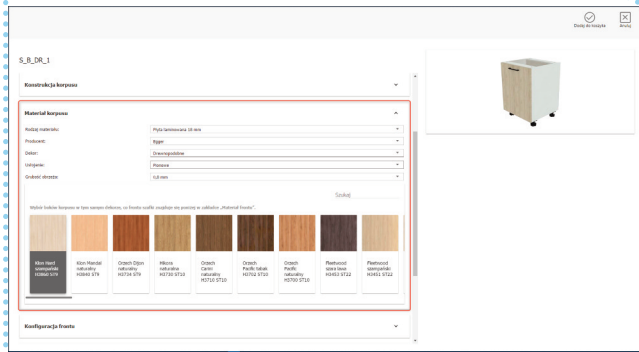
Dodaj do koszyka
Anuluj

S_B_DR_1

Konstrukcja korpusu

Materiał korpusu

Rodzaj materiału: Płyta laminowana 18 mm
Producent: Egger
Dekor: Drewnopodobne
Usłojenie: Pionowe
Grubość obrzeża: 0,8 mm

Szukaj

Wybór koloru korpusu w tym samym dekorze, co fronty szafki znajduje się poniżej w zakładce „Materiał frontu".

Klon Hard szampański H3860 ST9
Klon Mandal naturalny H3840 ST9
Orzech Dijon naturalny H3734 ST9
Hikora naturalna H3730 ST10
Orzech Canio naturalny H3710 ST10
Orzech Pacific tabak H3702 ST10
Orzech Pacific naturalny H3700 ST10
Fleetwood szara lawa H3453 ST22
Fleetwood szampański H3451 ST22

Konfiguracja frontu